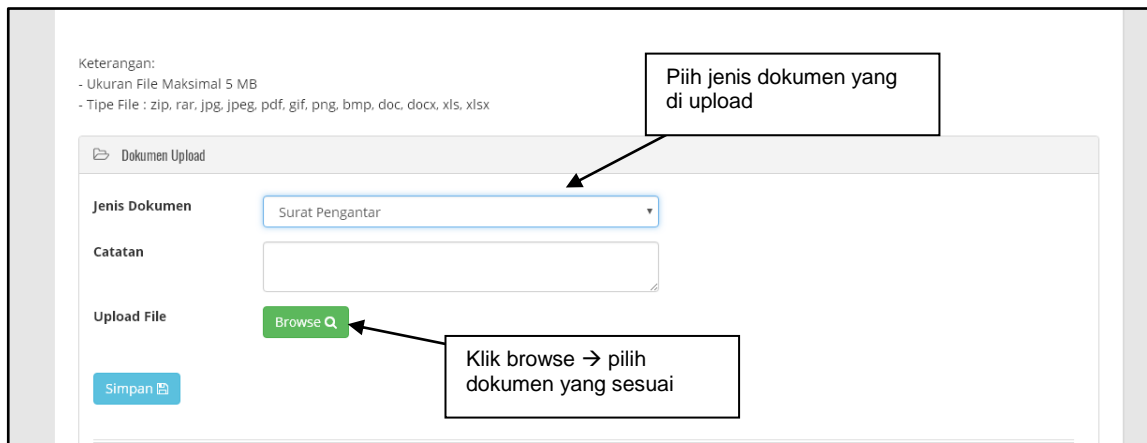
Keterangan:
- Ukuran File Maksimal 5 MB
- Tipe File : zip, rar, jpg, jpeg, pdf, gif, png, bmp, doc, docx, xls, xlsx

Piih jenis dokumen yang di upload

Dokumen Upload

Jenis Dokumen

Surat Pengantar

Catatan

Upload File

Browse

Klik browse → pilih dokumen yang sesuai

Simpan